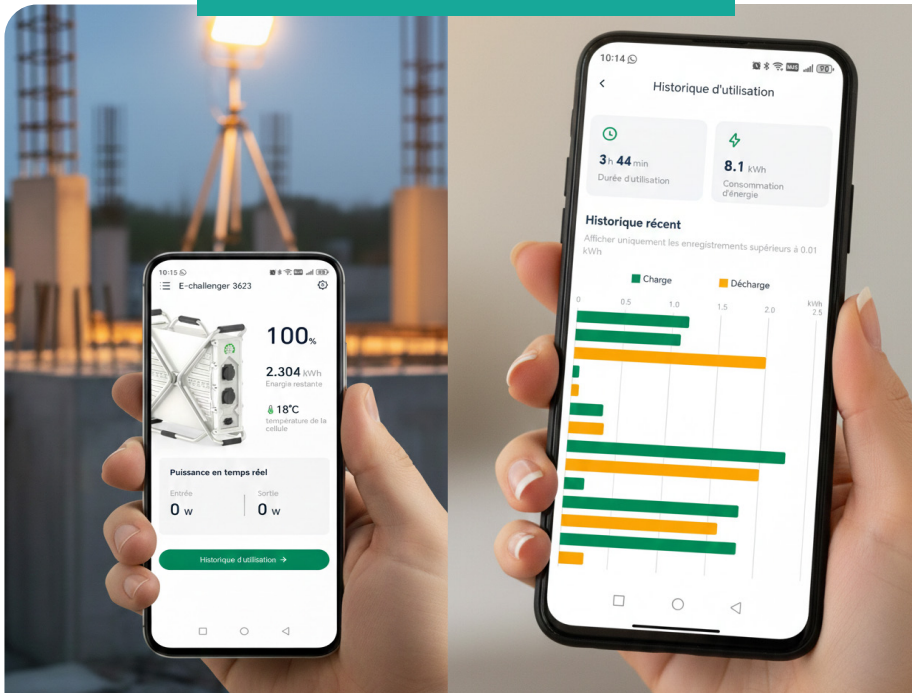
10:15

E-challenger 3623

100%

2.304 kWh
Energie restante

18°C
température de la cellule

Puissance en temps réel

Entrée
0 W

Sortie
0 W

Historique d'utilisation →

10:14

Historique d'utilisation

3 h 44 min
Durée d'utilisation

8.1 kWh
Consommation d'énergie

Historique récent

Afficher uniquement les enregistrements supérieurs à 0.01 kWh

Charge
Décharge

0
0.5
1.0
1.5
2.0
kWh
2.5